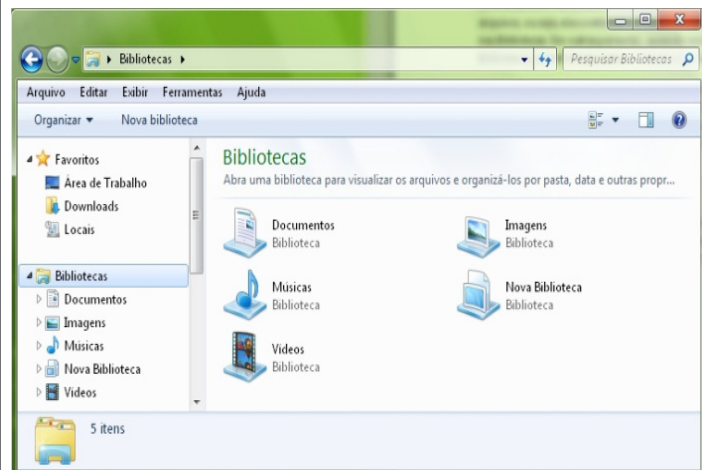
Bibliotecas

Pesquisar Bibliotecas

Arquivo Editar Exibir Ferramentas Ajuda

Organizar ▾ Nova biblioteca

Favoritos
Área de Trabalho
Downloads
Locais

Bibliotecas
Documentos
Imagens
Músicas
Nova Biblioteca
Vídeos

Bibliotecas
Abra uma biblioteca para visualizar os arquivos e organizá-los por pasta, data e outras propr...

Documentos
Biblioteca

Imagens
Biblioteca

Músicas
Biblioteca

Nova Biblioteca
Biblioteca

Vídeos
Biblioteca

5 itens